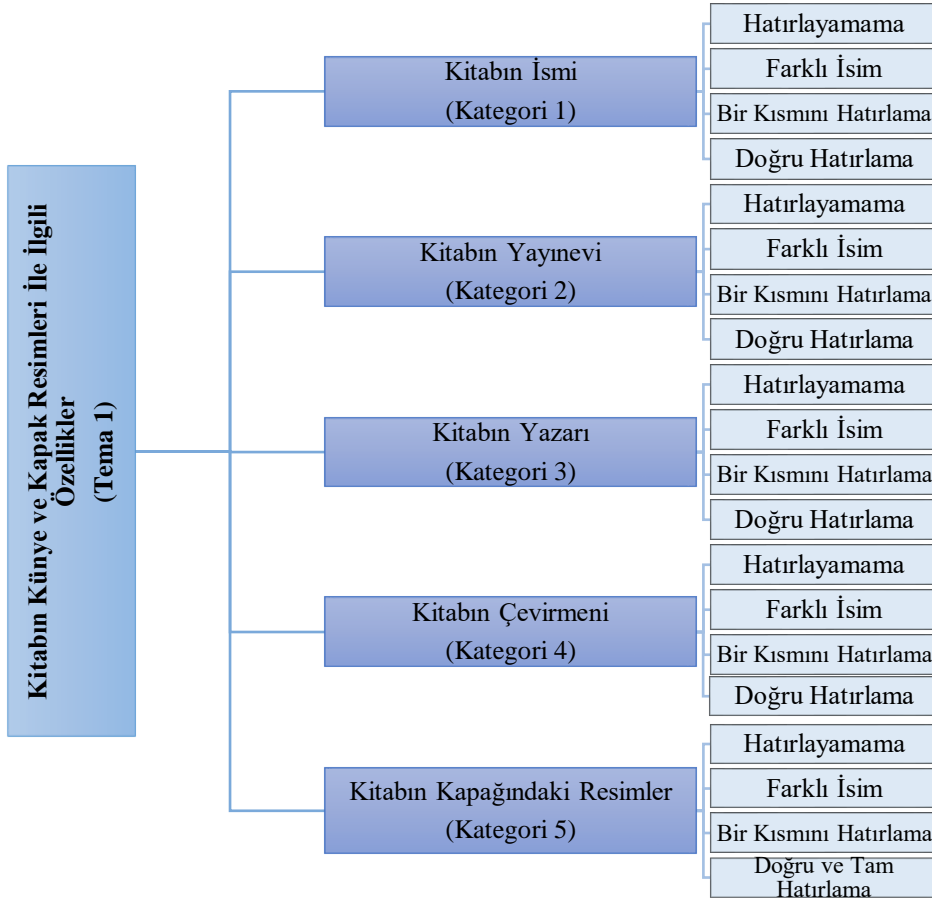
Kitabın Künye ve Kapak Resimleri İle İlgili Özellikler
(Tema 1)

Kitabın İsmi
(Kategori 1)

Hatırlayamama
Farklı İsim
Bir Kısmını Hatırlama
Doğru Hatırlama

Kitabın Yayınevi
(Kategori 2)

Hatırlayamama
Farklı İsim
Bir Kısmını Hatırlama
Doğru Hatırlama

Kitabın Yazarı
(Kategori 3)

Hatırlayamama
Farklı İsim
Bir Kısmını Hatırlama
Doğru Hatırlama

Kitabın Çevirmeni
(Kategori 4)

Hatırlayamama
Farklı İsim
Bir Kısmını Hatırlama
Doğru Hatırlama

Kitabın Kapağındaki Resimler
(Kategori 5)

Hatırlayamama
Farklı İsim
Bir Kısmını Hatırlama
Doğru ve Tam Hatırlama